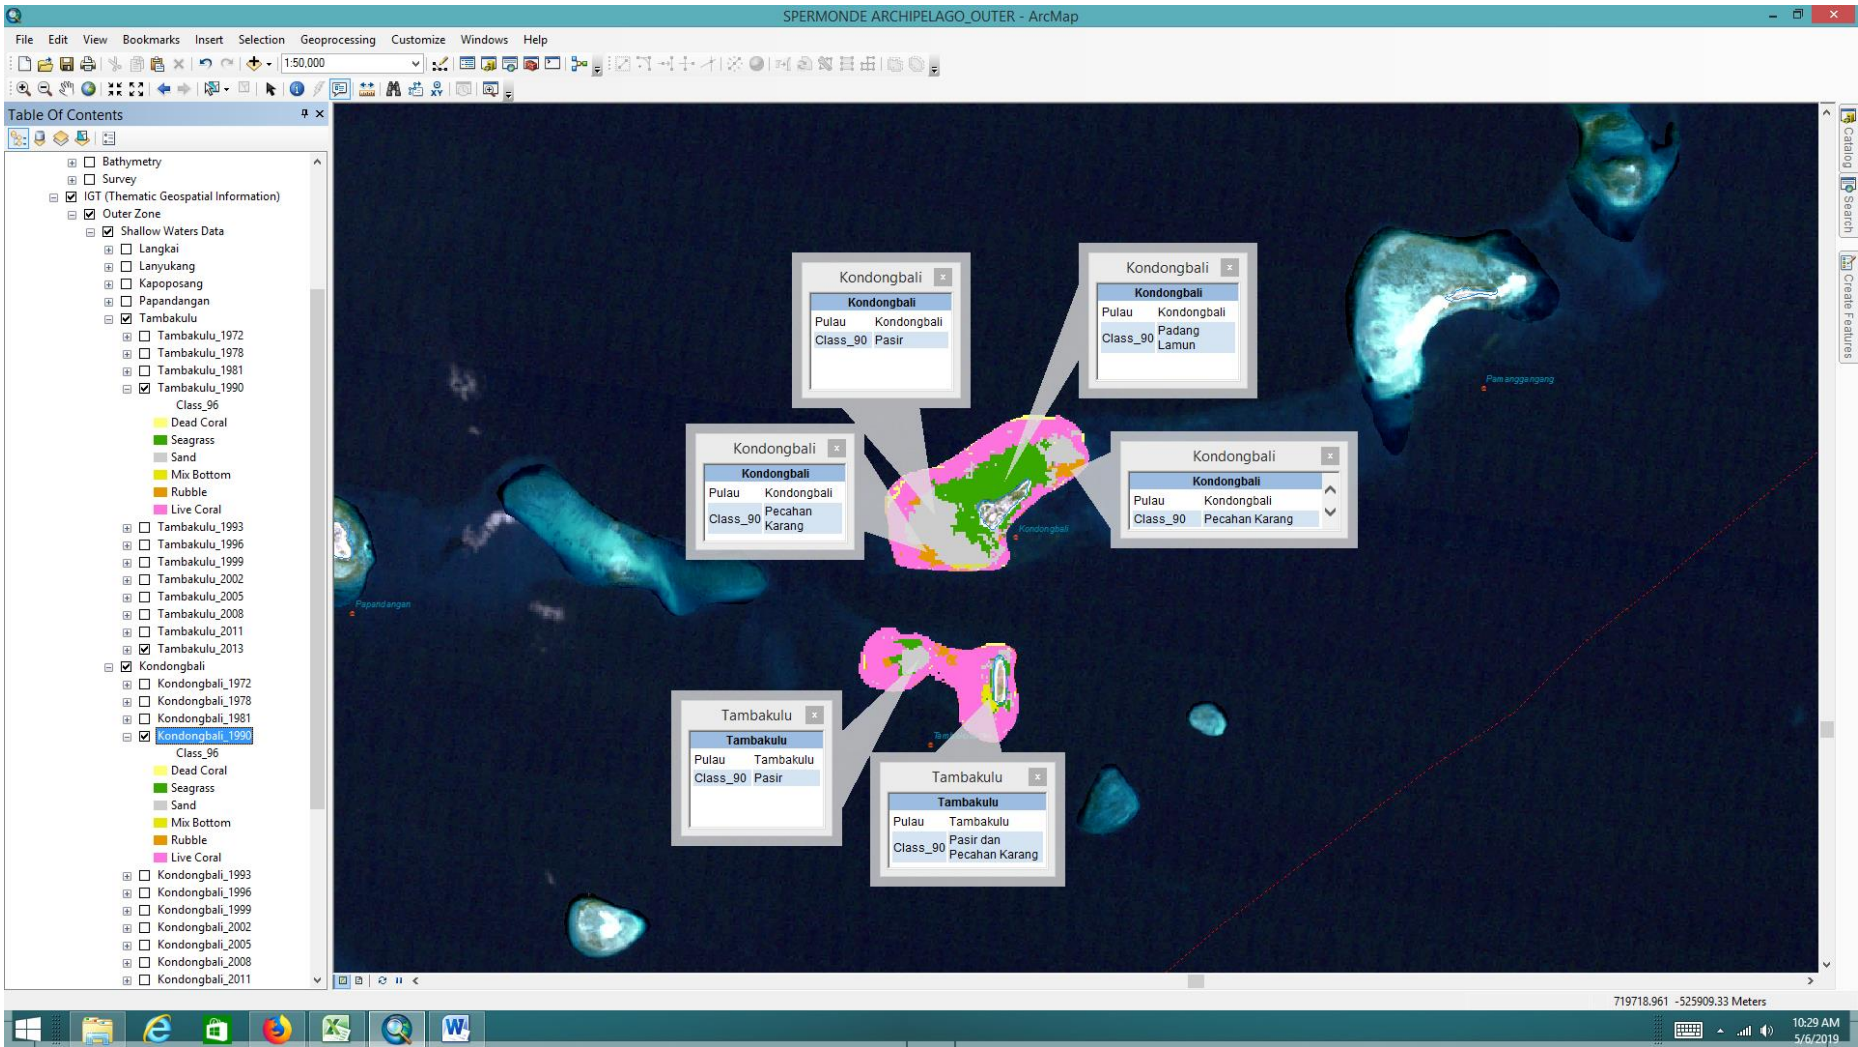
SPERMONDE ARCHIPELAGO_OUTER - ArcMap

File Edit View Bookmarks Insert Selection Geoprocessing Customize Windows Help

1:50,000

Table Of Contents

Bathymetry
Survey
IGT (Thematic Geospatial Information)
Outer Zone
Shallow Waters Data
Langkai
Lanyukang
Kapoposang
Papandangan
Tambakulu
Tambakulu_1972
Tambakulu_1978
Tambakulu_1981
Tambakulu_1990
Class_96
Dead Coral
Seagrass
Sand
Mix Bottom
Rubble
Live Coral
Tambakulu_1993
Tambakulu_1996
Tambakulu_1999
Tambakulu_2002
Tambakulu_2005
Tambakulu_2008
Tambakulu_2011
Tambakulu_2013
Kondongbali
Kondongbali_1972
Kondongbali_1978
Kondongbali_1981
Kondongbali_1990
Class_96
Dead Coral
Seagrass
Sand
Mix Bottom
Rubble
Live Coral
Kondongbali_1993
Kondongbali_1996
Kondongbali_1999
Kondongbali_2002
Kondongbali_2005
Kondongbali_2008
Kondongbali_2011

Kondongbali
Kondongbali
Pulau Kondongbali
Class_90 Pasir

Kondongbali
Kondongbali
Pulau Kondongbali
Class_90 Padang Lamun

Kondongbali
Kondongbali
Pulau Kondongbali
Class_90 Pecahan Karang

Kondongbali
Kondongbali
Pulau Kondongbali
Class_90 Pecahan Karang

Tambakulu
Tambakulu
Pulau Tambakulu
Class_90 Pasir

Tambakulu
Tambakulu
Pulau Tambakulu
Class_90 Pasir dan Pecahan Karang

Pamanggangang
Kondongbali
Papandangan

Catalog
Search
Create Features

719718.961 -525909.33 Meters

10:29 AM
5/6/2019